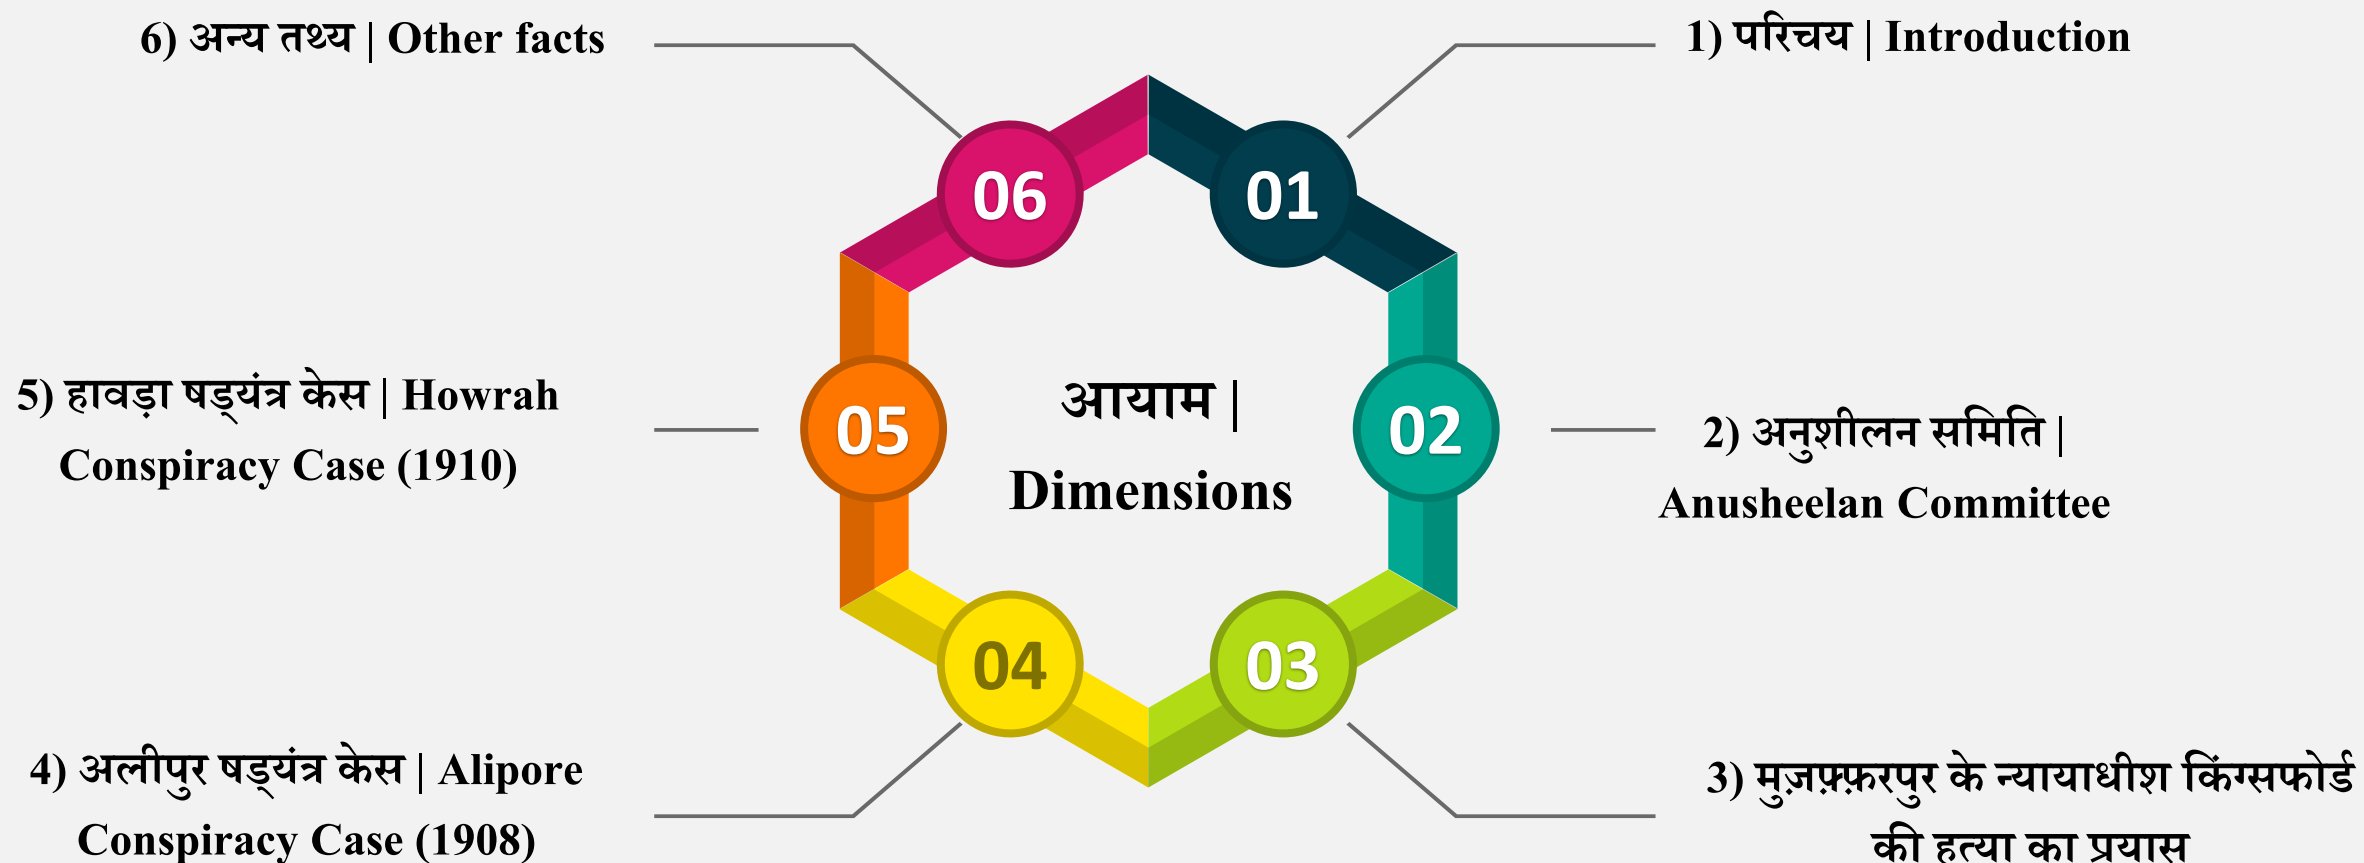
6) अन्य तथ्य | Other facts

1) परिचय | Introduction

06

01

05

आयाम | Dimensions

02

04

03

5) हावड़ा षड्यंत्र केस | Howrah Conspiracy Case (1910)

2) अनुशीलन समिति | Anusheelan Committee

4) अलीपुर षड्यंत्र केस | Alipore Conspiracy Case (1908)

3) मुज़फ़्फ़रपुर के न्यायाधीश किंग्सफोर्ड की हत्या का प्रयास